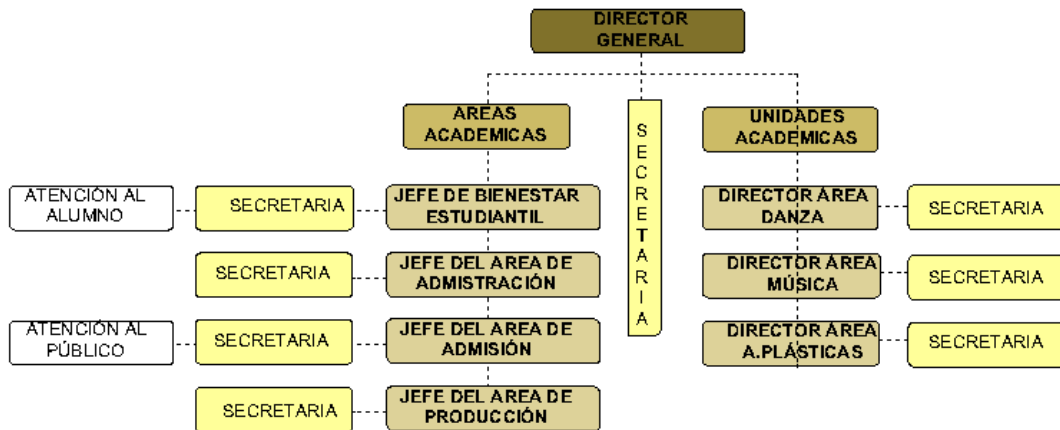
DIRECTOR GENERAL

AREAS ACADEMICAS

SECRETARIA

UNIDADES ACADEMICAS

ATENCIÓN AL ALUMNO

SECRETARIA

JEFE DE BIENESTAR ESTUDIANTIL

SECRETARIA

JEFE DEL AREA DE ADMISTRACIÓN

ATENCIÓN AL PÚBLICO

SECRETARIA

JEFE DEL AREA DE ADMISIÓN

SECRETARIA

JEFE DEL AREA DE PRODUCCIÓN

DIRECTOR ÁREA DANZA

SECRETARIA

DIRECTOR ÁREA MÚSICA

SECRETARIA

DIRECTOR ÁREA A.PLÁSTICAS

SECRETARIA